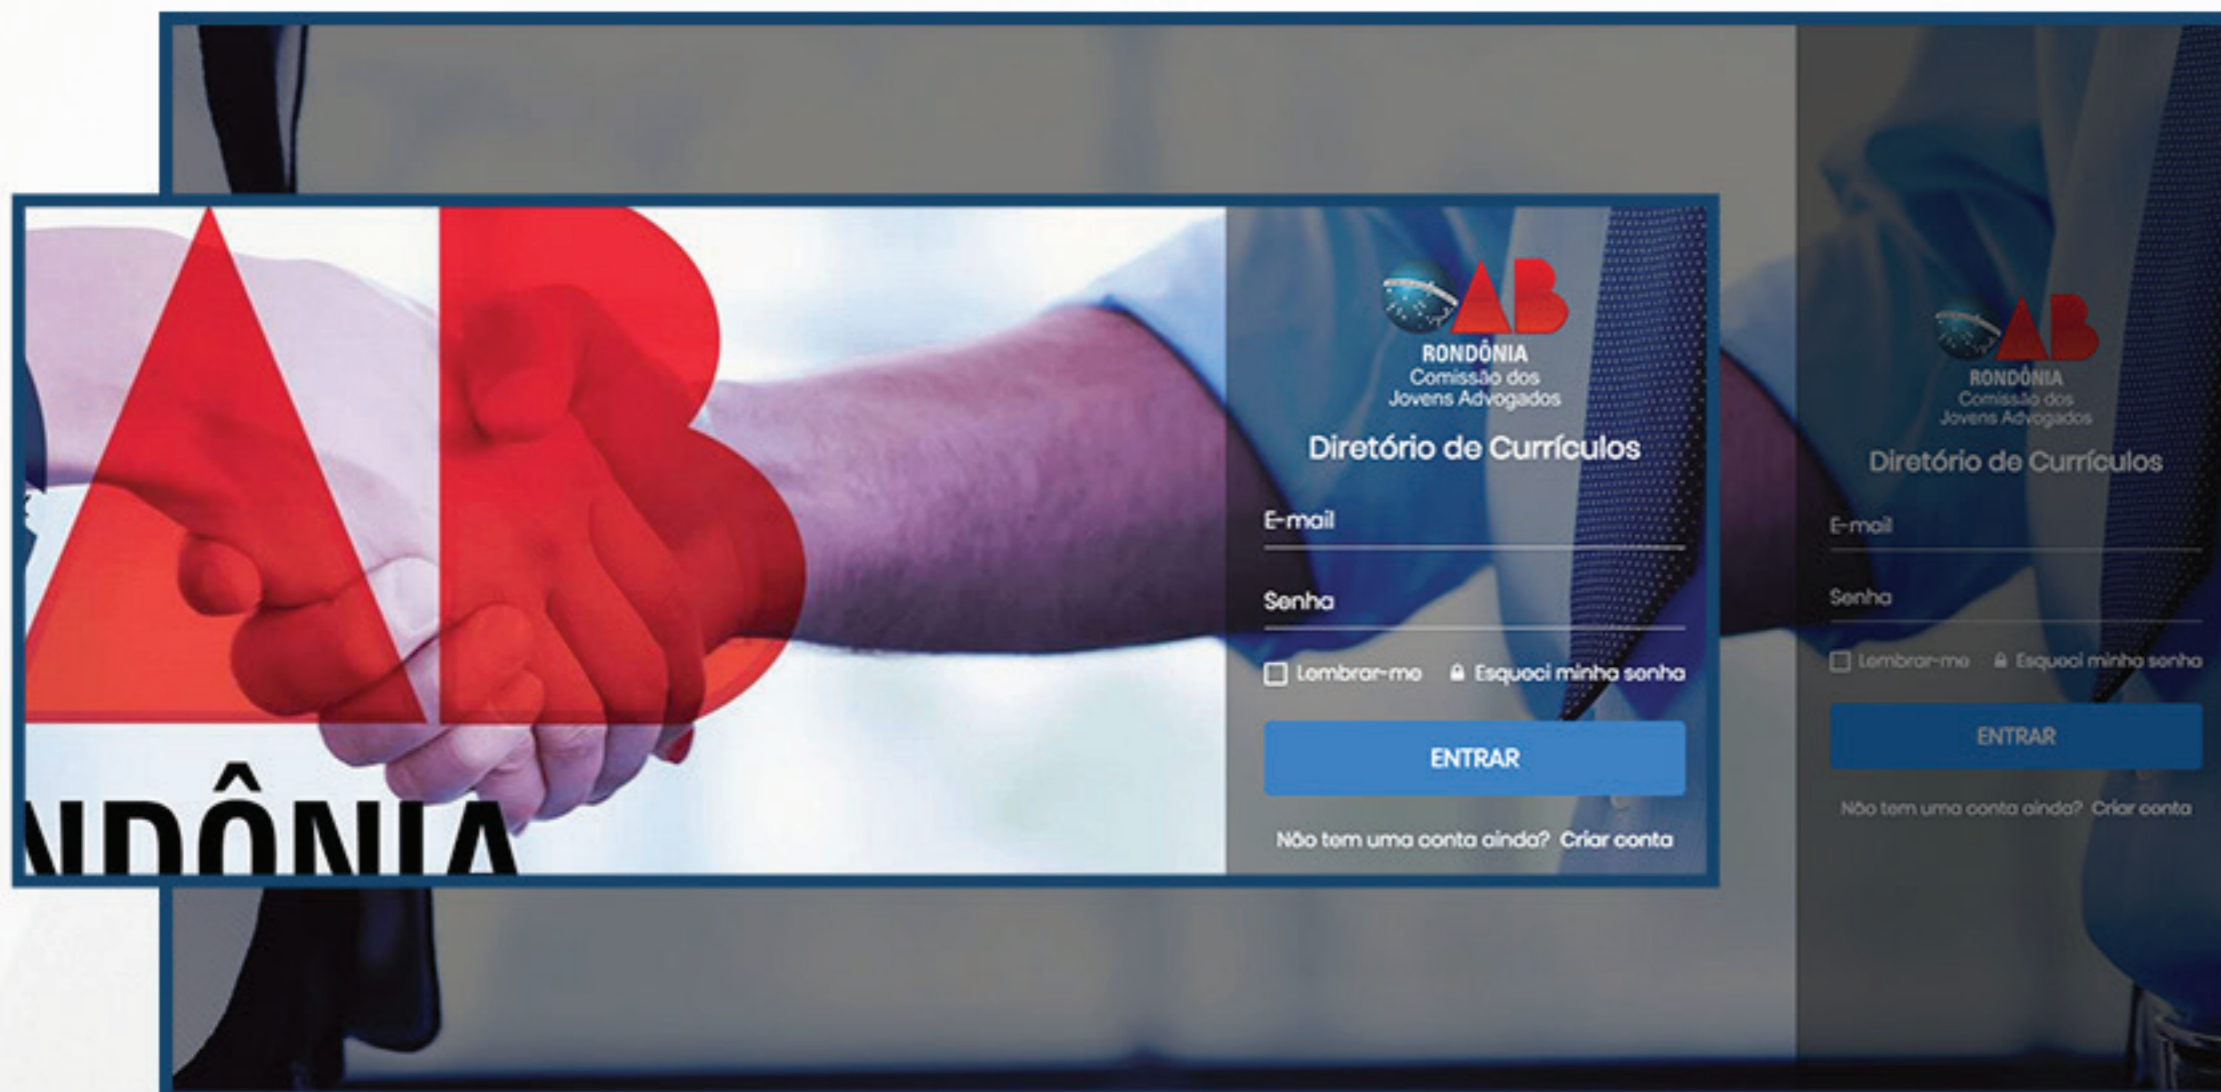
AB

NDÔNIA

AB
RONDÔNIA
Comissão dos Jovens Advogados

Diretório de Currículos

E-mail

Senha

Lembrar-me
Esqueci minha senha

ENTRAR

Não tem uma conta ainda? Criar conta

AB
RONDÔNIA
Comissão dos Jovens Advogados

Diretório de Currículos

E-mail

Senha

Lembrar-me
Esqueci minha senha

ENTRAR

Não tem uma conta ainda? Criar conta